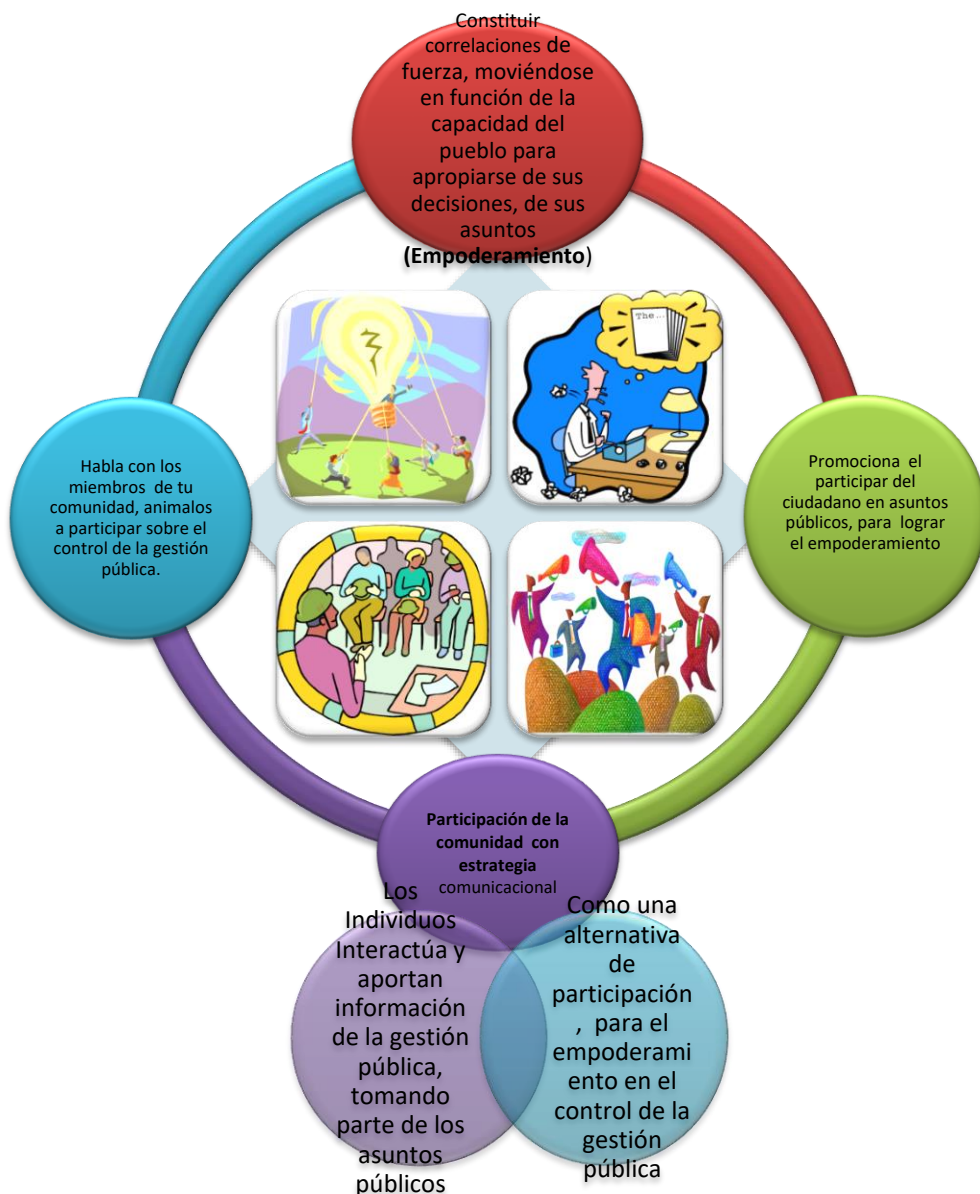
Constituir correlaciones de fuerza, moviéndose en función de la capacidad del pueblo para apropiarse de sus decisiones, de sus asuntos (**Empoderamiento**)

The...

Habla con los miembros de tu comunidad, animalos a participar sobre el control de la gestión pública.

Promociona el participar del ciudadano en asuntos públicos, para lograr el empoderamiento

**Participación de la comunidad con estrategia** comunicacional

Los Individuos Interactúa y aportan información de la gestión pública, tomando parte de los asuntos públicos

Como una alternativa de participación , para el empoderamiento en el control de la gestión pública